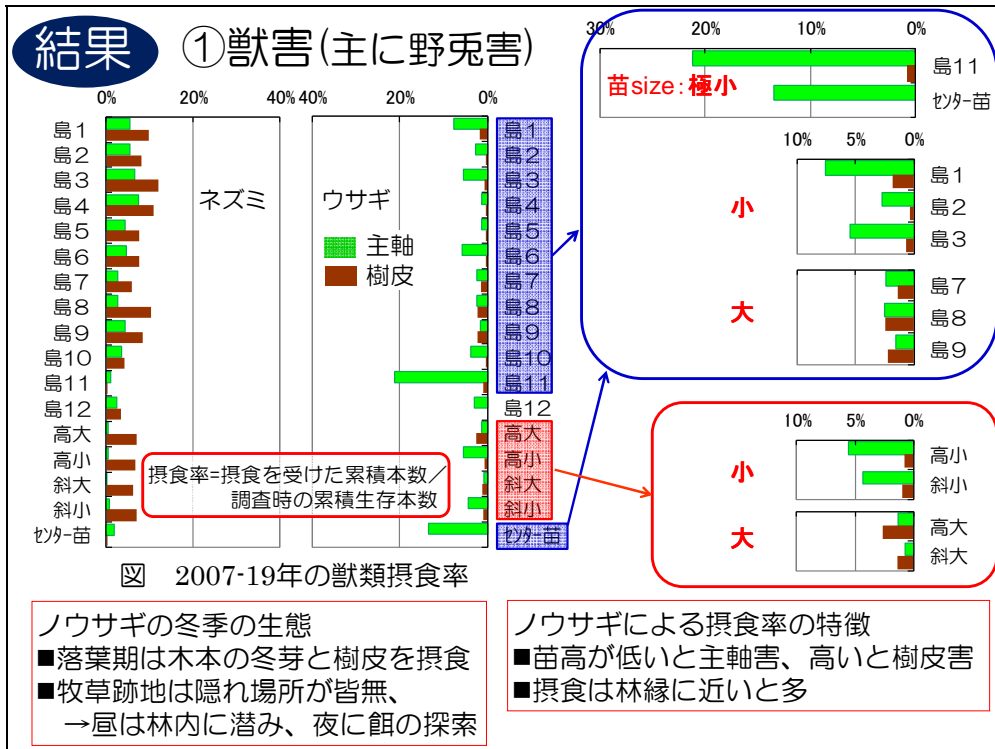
結果 ①獣害(主に野兎害)

0% 20% 40%

島1
島2
島3
島4
島5
島6
島7
島8
島9
島10
島11
島12
高大
高小
斜大
斜小
ｾﾝﾀｰ苗

ネズミ

40% 20% 0%

ウサギ

主軸
樹皮

島1
島2
島3
島4
島5
島6
島7
島8
島9
島10
島11
島12
高大
高小
斜大
斜小
ｾﾝﾀｰ苗

摂食率=摂食を受けた累積本数／調査時の累積生存本数

図 2007-19年の獣類摂食率

30% 20% 10% 0%

苗size：極小

島11
ｾﾝﾀｰ苗

10% 5% 0%

小

島1
島2
島3

大

島7
島8
島9

10% 5% 0%

小

高小
斜小

大

高大
斜大

ノウサギの冬季の生態
■落葉期は木本の冬芽と樹皮を摂食
■牧草跡地は隠れ場所が皆無、
→昼は林内に潜み、夜に餌の探索

ノウサギによる摂食率の特徴
■苗高が低いと主軸害、高いと樹皮害
■摂食は林縁に近いと多